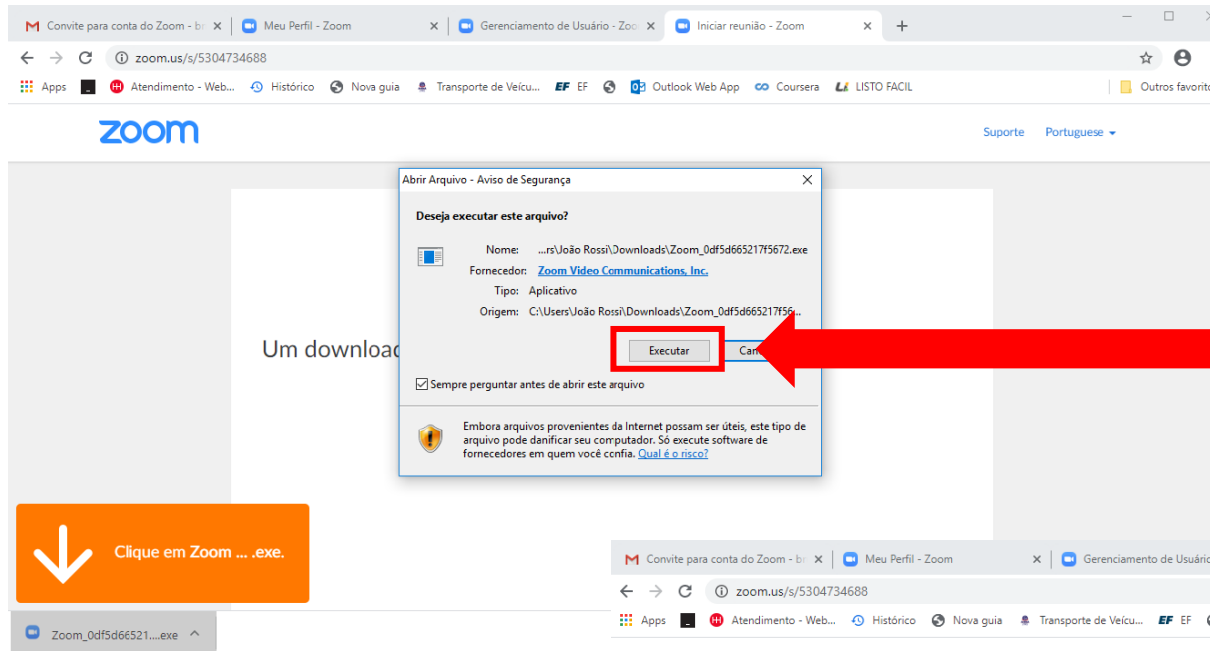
Convite para conta do Zoom - br ×
Meu Perfil - Zoom ×
Gerenciamento de Usuário - Zoo ×
Iniciar reunião - Zoom ×
+

zoom.us/s/5304734688

Apps
Atendimento - Web...
Histórico
Nova guia
Transporte de Veícu...
EF EF
Outlook Web App
Coursera
LISTO FACIL
Outros favorito

zoom
Suporte
Portuguese

Um download

Abrir Arquivo - Aviso de Segurança ×

Deseja executar este arquivo?

Nome: ...rs\João Rossi\Downloads\Zoom_0df5d665217f5672.exe
Fornecedor: Zoom Video Communications, Inc.
Tipo: Aplicativo
Origem: C:\Users\João Rossi\Downloads\Zoom_0df5d665217f56...

Executar
Can

Sempre perguntar antes de abrir este arquivo

Embora arquivos provenientes da Internet possam ser úteis, este tipo de arquivo pode danificar seu computador. Só execute software de fornecedores em quem você confia. Qual é o risco?

Clique em Zoom .... .exe.

Zoom_0df5d66521....exe

Convite para conta do Zoom - br ×
Meu Perfil - Zoom ×
Gerenciamento de Usuári

zoom.us/s/5304734688

Apps
Atendimento - Web...
Histórico
Nova guia
Transporte de Veícu...
EF EF